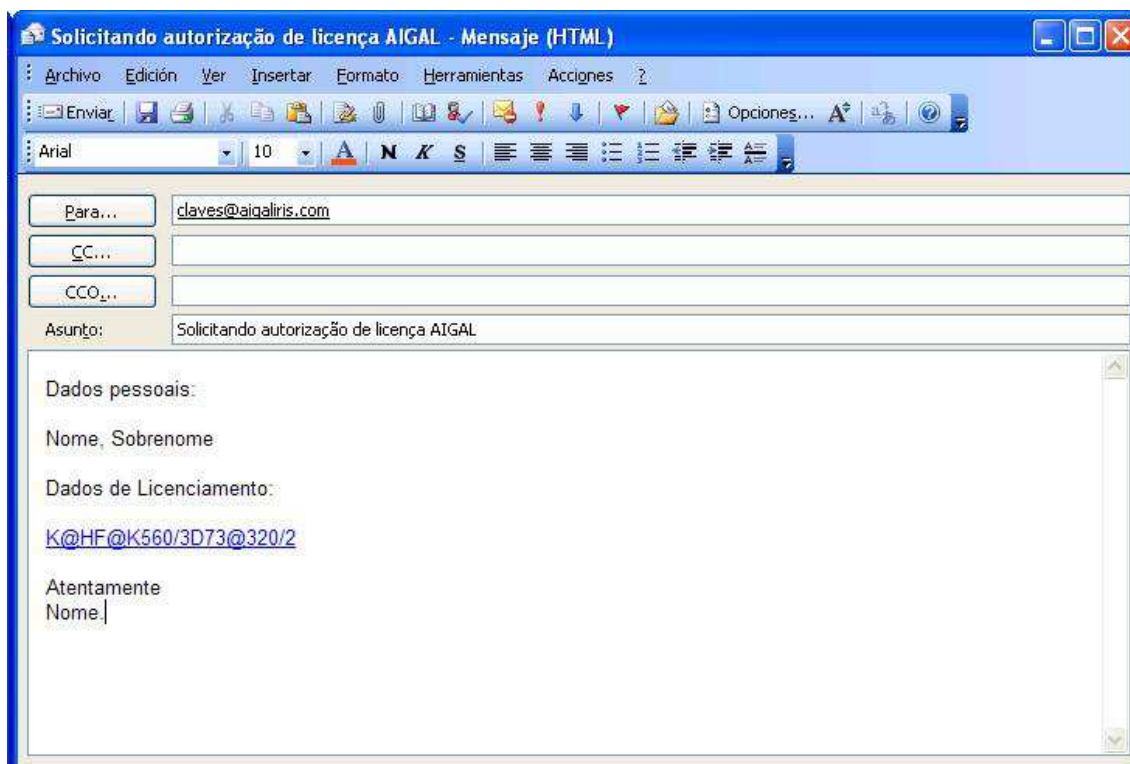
Solicitando autorização de licença AIGAL - Mensaje (HTML)

Archivo Edición Ver Insertar Formato Herramientas Acciones ?

Enviar Opciones...

Arial 10 N K S

Para... claves@aigaliris.com

CC...

CCO...

Asunto: Solicitando autorização de licença AIGAL

Dados pessoais:

Nome, Sobrenome

Dados de Licenciamento:

K@HF@K560/3D73@320/2

Atentamente
Nome.